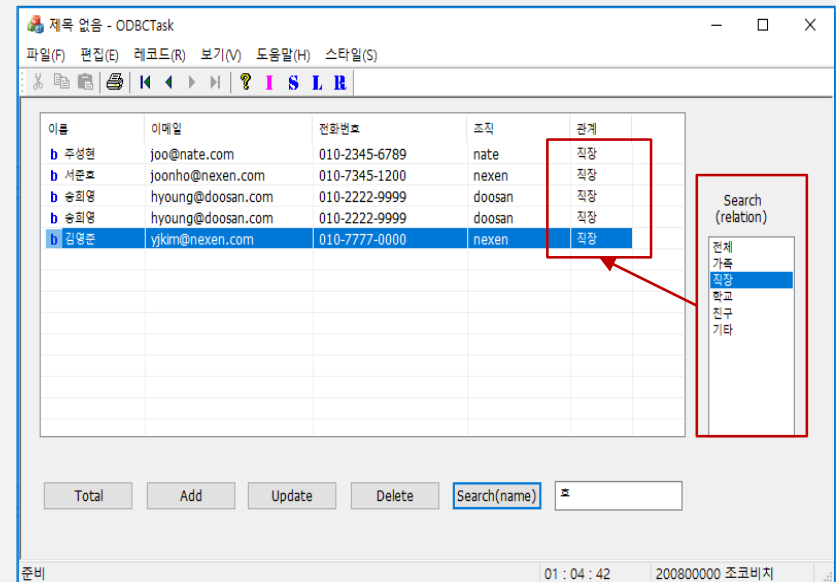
제목 없음 - ODBCTask

파일(F) 편집(E) 레코드(R) 보기(V) 도움말(H) 스타일(S)

? I S L R

| 이름 | 이메일 | 전화번호 | 조직 | 관계 |
|---|---|---|---|---|
| b 주성현 | joo@nate.com | 010-2345-6789 | nate | 직장 |
| b 서준호 | joonho@nexen.com | 010-7345-1200 | nexen | 직장 |
| b 송희영 | hyoung@doosan.com | 010-2222-9999 | doosan | 직장 |
| b 송희영 | hyoung@doosan.com | 010-2222-9999 | doosan | 직장 |
| b 김영준 | yjkim@nexen.com | 010-7777-0000 | nexen | 직장 |

Search
(relation)

전체
가족
직장
학교
친구
기타

Total Add Update Delete Search(name) ㅎ

준비 01 : 04 : 42 200800000 조코비치